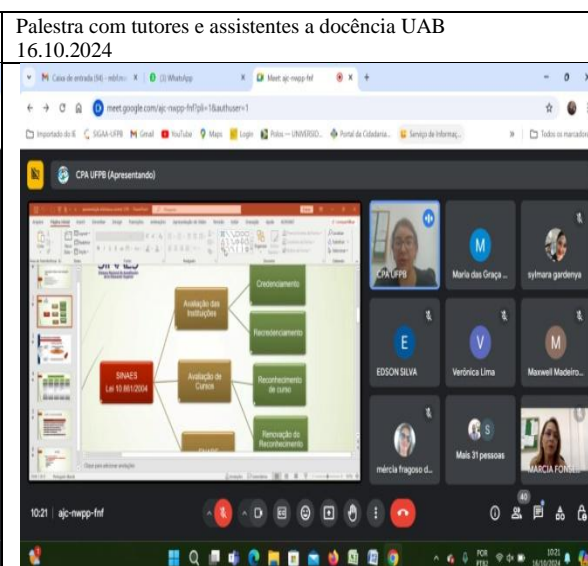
Palestra com tutores e assistentes a docência UAB
16.10.2024

Caixa de entrada (56) - mbf.mc
(3) WhatsApp
Meet: ajc-nwpp-fnf

meet.google.com/ajc-nwpp-fnf?pli=1&authuser=1

Importado do IE
SIGAA-UFPB
Gmail
YouTube
Maps
Login
Polos — UNIVERSO...
Portal da Cidadania...
Serviço de Informaç...
Todos os marcadores

CPA UFPB (Apresentando)

SINAES
Lei 10.861/2004

Avaliação das Instituições
Avaliação de Cursos

Credenciamento
Recredenciamento
Reconhecimento de curso
Renovação do Reconhecimento

CPA UFPB
Maria das Graça ...
sylmara gardenya
EDSON SILVA
Verônica Lima
Maxwell Madeiro...
mércia fragoso d...
Mais 31 pessoas
MARCIA FONSE...

10:21 | ajc-nwpp-fnf

40

POR PTB2
10:21
16/10/2024